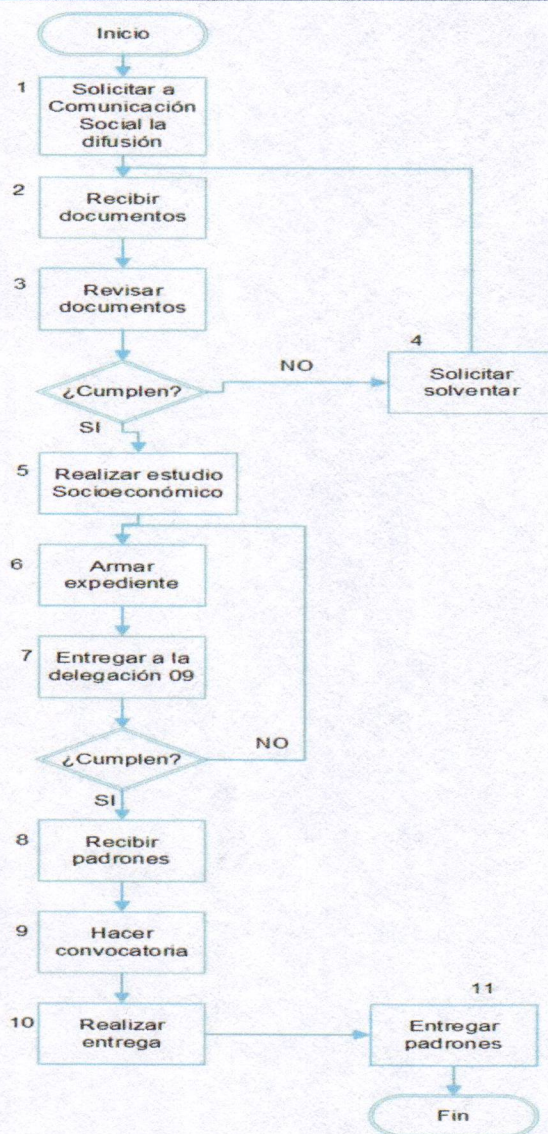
Inicio

1 Solicitar a Comunicación Social la difusión

2 Recibir documentos

3 Revisar documentos

¿Cumplen?

NO

4 Solicitar solventar

SI

5 Realizar estudio Socioeconómico

6 Armar expediente

7 Entregar a la delegación 09

¿Cumplen?

NO

SI

8 Recibir padrones

9 Hacer convocatoria

10 Realizar entrega

11 Entregar padrones

Fin